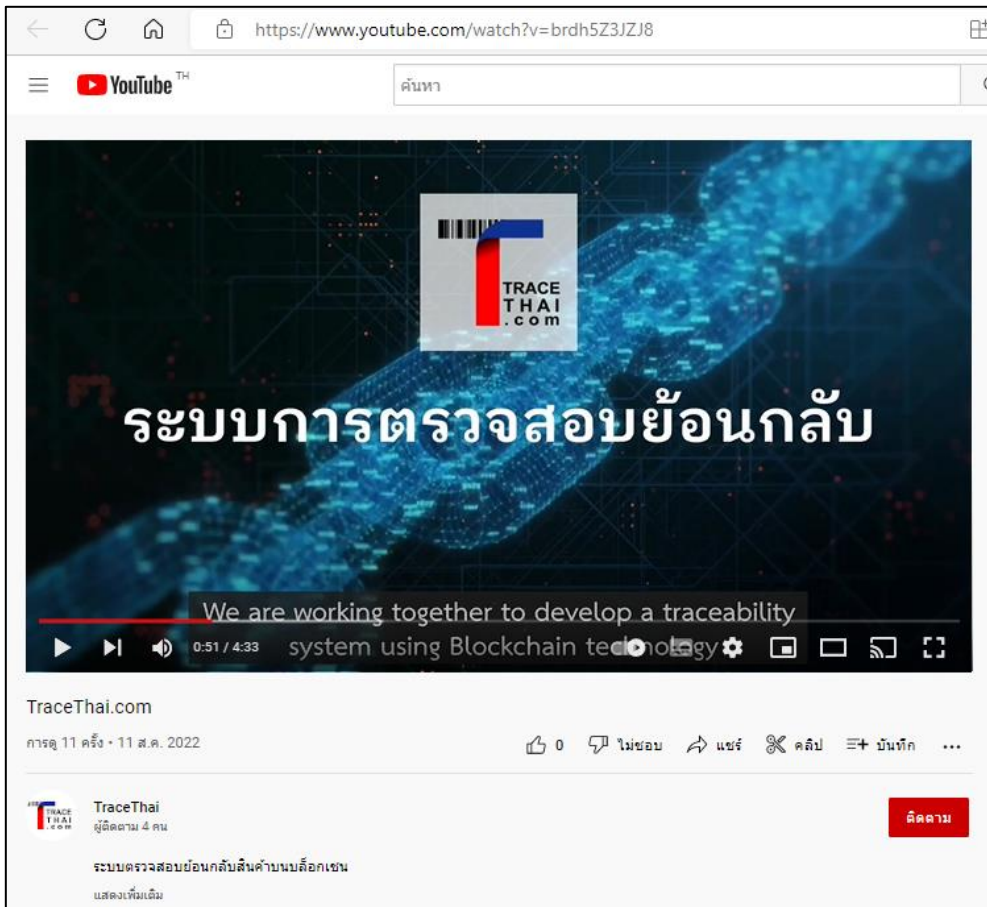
https://www.youtube.com/watch?v=brdh5Z3JZJ8

YouTube TH

ค้นหา

TRACE THAI .com

ระบบการตรวจสอบย้อนกลับ

We are working together to develop a traceability system using Blockchain tec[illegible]ology

0:51 / 4:33

TraceThai.com

การดู 11 ครั้ง • 11 ส.ค. 2022

0 ไม่ชอบ แชร์ คลิป บันทึก ...

TraceThai
ผู้ติดตาม 4 คน

ติดตาม

ระบบตรวจสอบย้อนกลับสินค้าบนบล็อกเชน

แสดงเพิ่มเติม